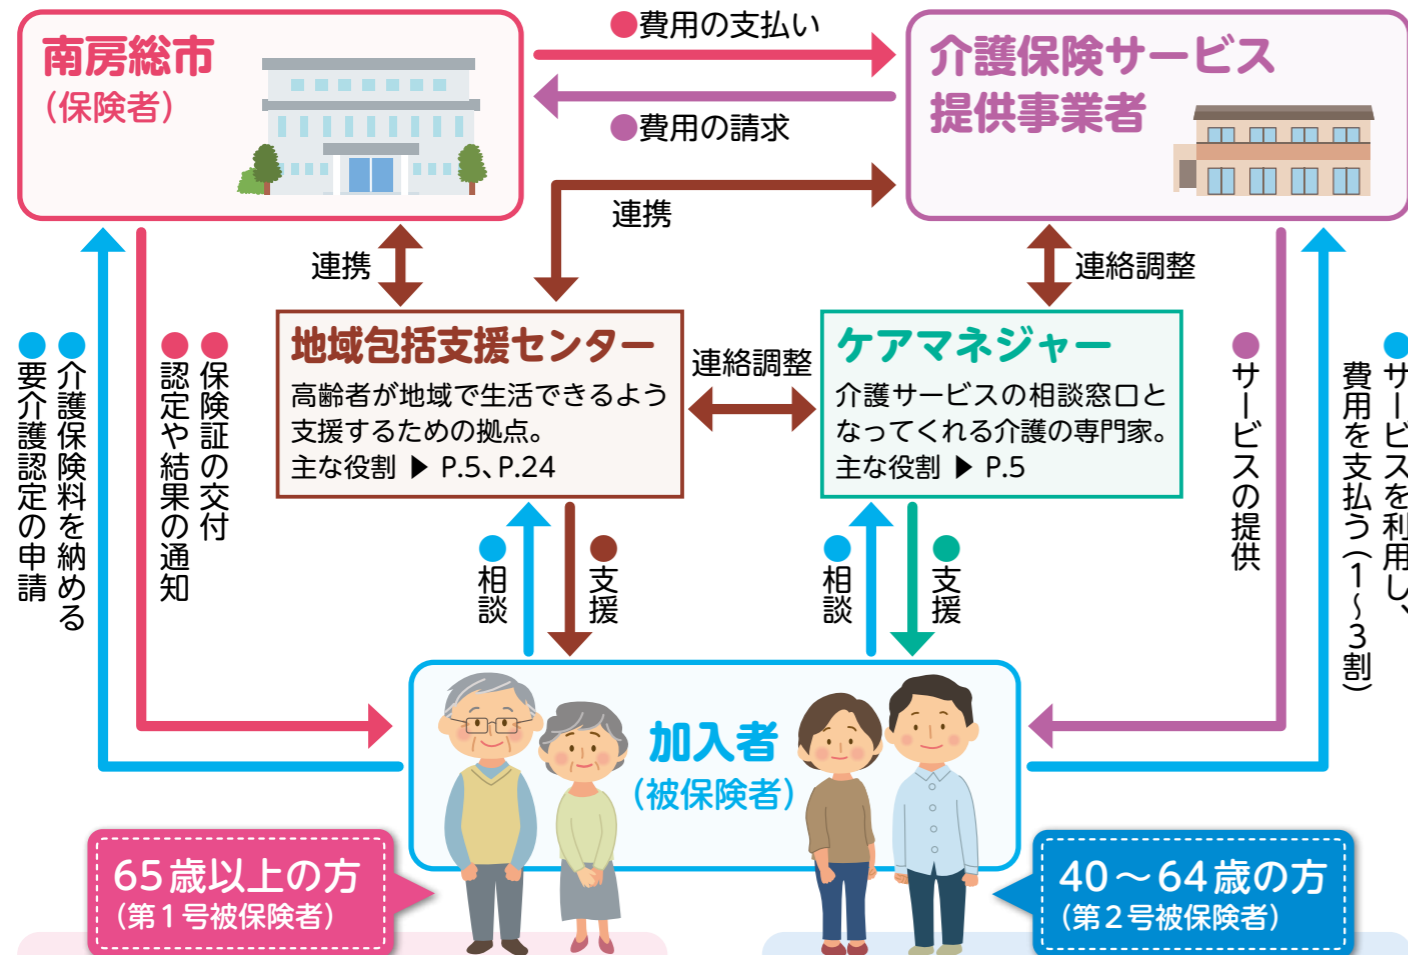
南房総市
（保険者）

●費用の支払い

●費用の請求

介護保険サービス提供事業者

連携

連携

連絡調整

地域包括支援センター
高齢者が地域で生活できるよう支援するための拠点。
主な役割 ▶ P.5、P.24

連絡調整

ケアマネジャー
介護サービスの相談窓口となってくれる介護の専門家。
主な役割 ▶ P.5

●介護保険料を納める
●要介護認定の申請

●保険証の交付
●認定や結果の通知

●相談
●支援

●相談
●支援

●サービスの提供

●サービスを利用し、費用を支払う（1～3割）

加入者
（被保険者）

65歳以上の方
（第１号被保険者）

40～64歳の方
（第２号被保険者）